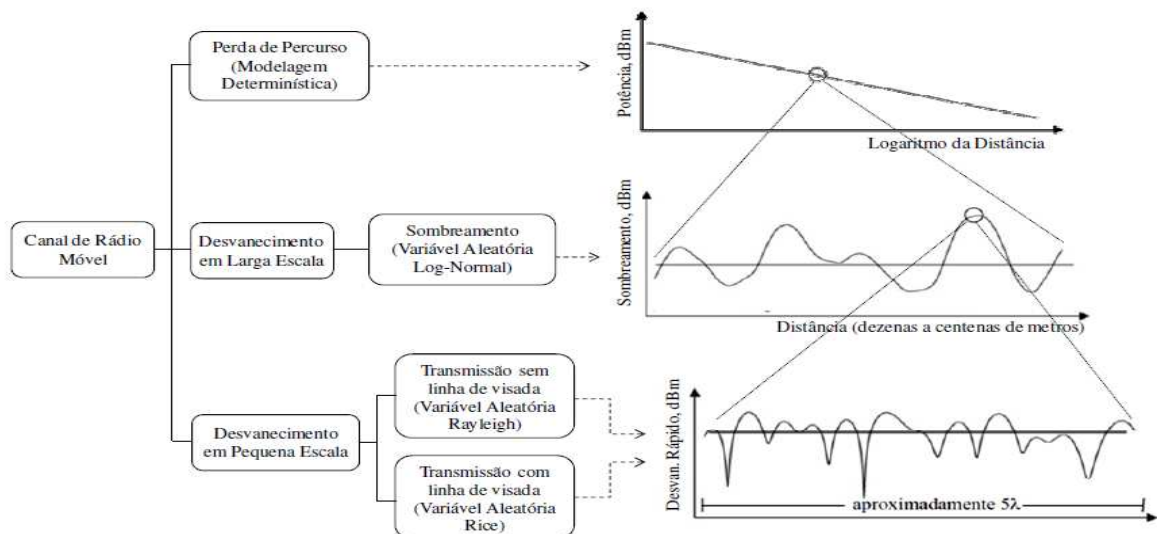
Canal de Rádio Móvel

Perda de Percurso (Modelagem Determinística)

Desvanecimento em Larga Escala

Sombreamento (Variável Aleatória Log-Normal)

Desvanecimento em Pequena Escala

Transmissão sem linha de visada (Variável Aleatória Rayleigh)

Transmissão com linha de visada (Variável Aleatória Rice)

Potência, dBm

Logaritmo da Distância

Sombreamento, dBm

Distância (dezenas a centenas de metros)

Desvan. Rápido, dBm

aproximadamente 5λ